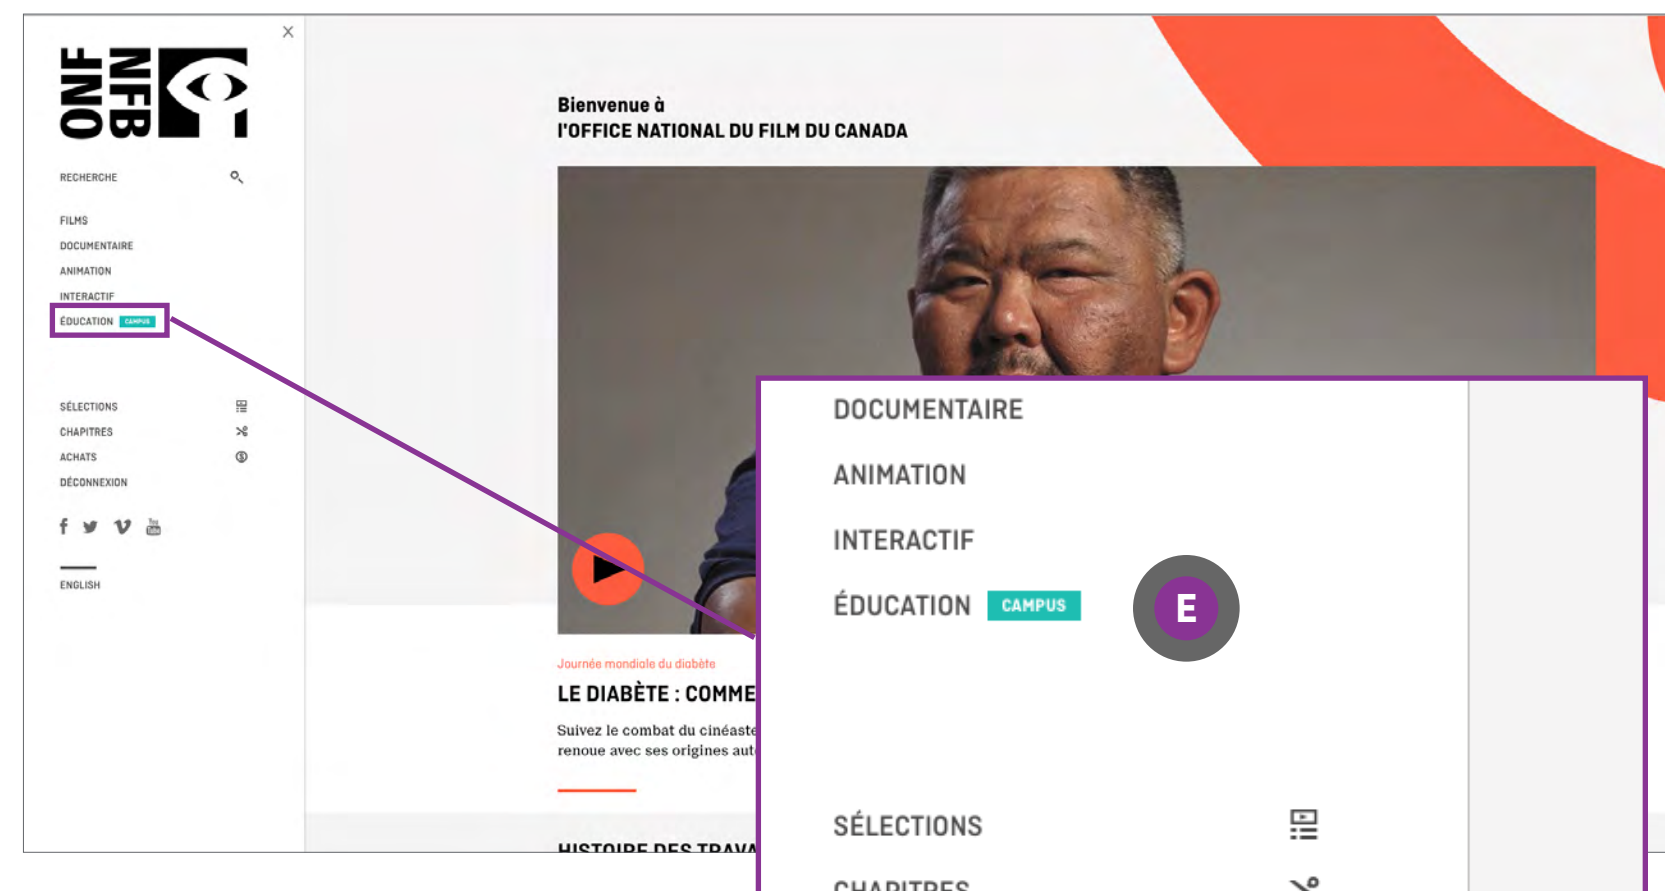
ONF NFB

×

RECHERCHE

FILMS
DOCUMENTAIRE
ANIMATION
INTERACTIF
ÉDUCATION CAMPUS

SÉLECTIONS
CHAPITRES
ACHATS
DÉCONNEXION

ENGLISH

Bienvenue à
l'OFFICE NATIONAL DU FILM DU CANADA

Journée mondiale du diabète

LE DIABÈTE : COMME

Suivez le combat du cinéaste
renoue avec ses origines aut

HISTOIRE DES TRAVA

DOCUMENTAIRE

ANIMATION

INTERACTIF

ÉDUCATION CAMPUS

E

SÉLECTIONS

CHAPITRES